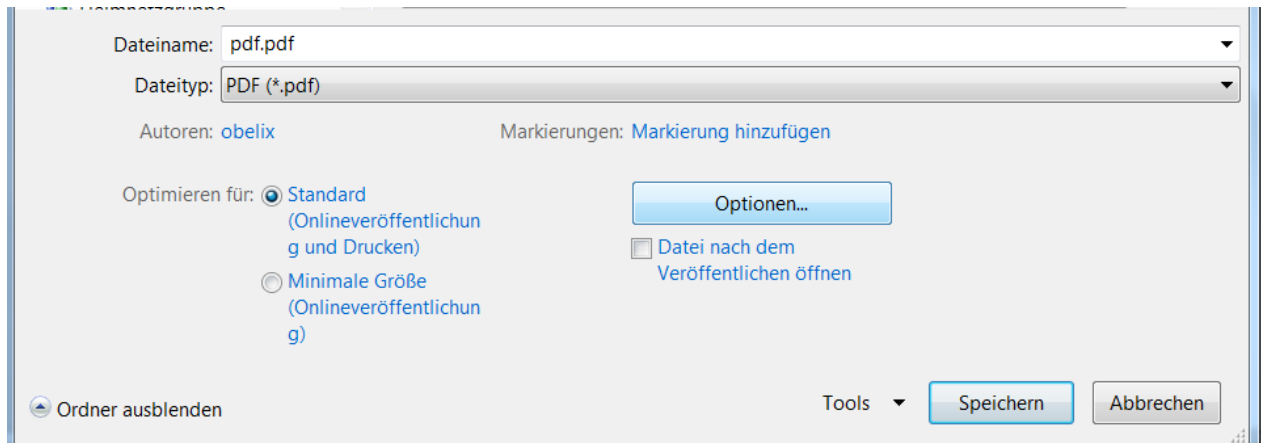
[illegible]

Dateiname: pdf.pdf

Dateityp: PDF (*.pdf)

Autoren: obelix

Markierungen: Markierung hinzufügen

Optimieren für: Standard (Onlineveröffentlichung und Drucken)

Minimale Größe (Onlineveröffentlichung)

Optionen...

Datei nach dem Veröffentlichen öffnen

Ordner ausblenden

Tools

Speichern

Abbrechen